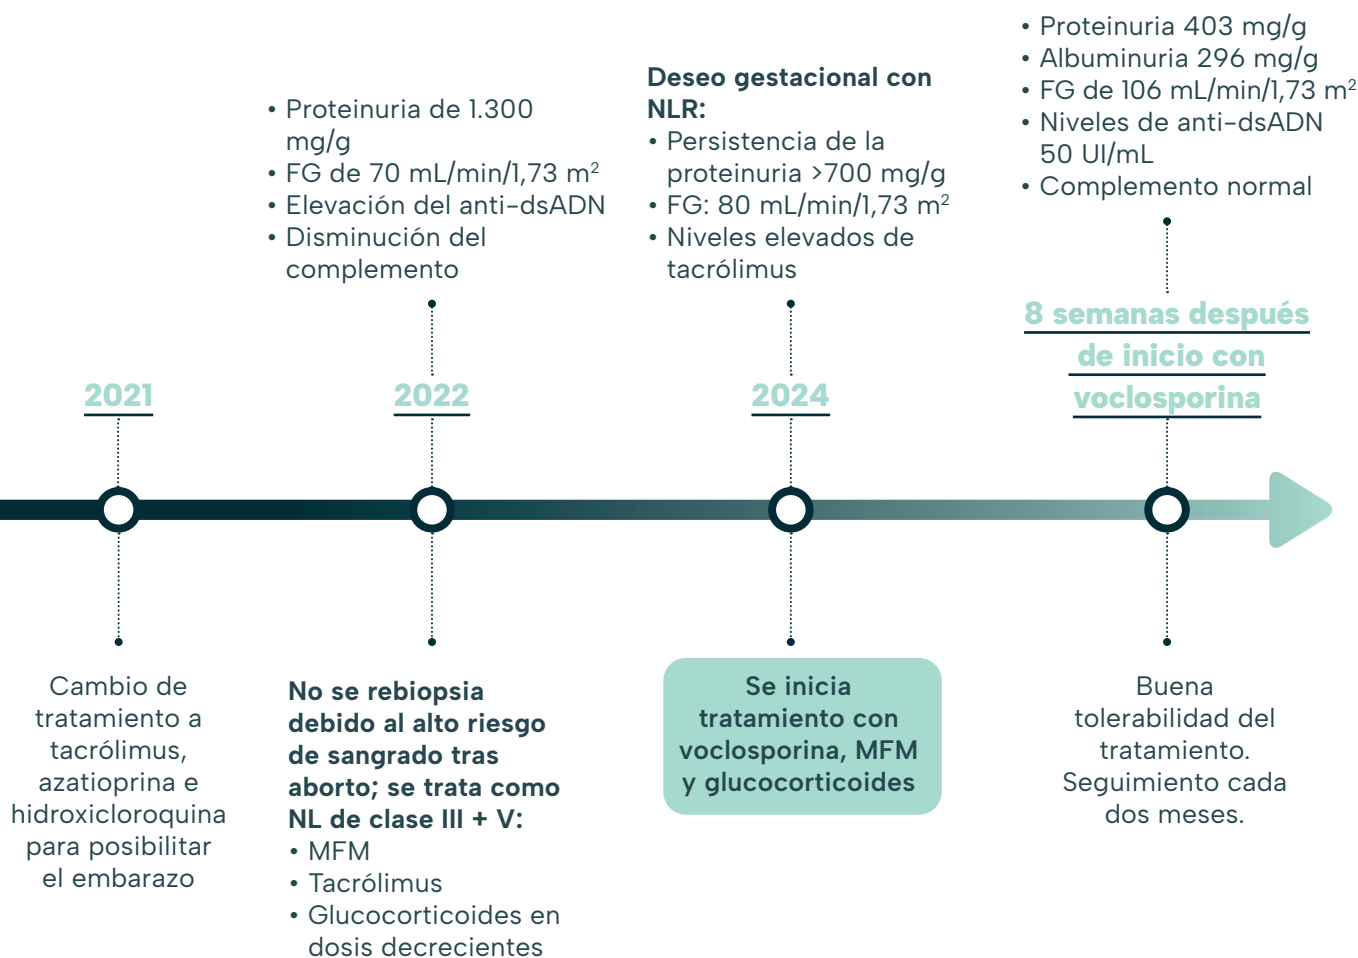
• Proteinuria 403 mg/g
• Albuminuria 296 mg/g
• FG de 106 mL/min/1,73 m$^2$
• Niveles de anti-dsADN 50 UI/mL
• Complemento normal

• Proteinuria de 1.300 mg/g
• FG de 70 mL/min/1,73 m$^2$
• Elevación del anti-dsADN
• Disminución del complemento

Deseo gestacional con NLR:
• Persistencia de la proteinuria >700 mg/g
• FG: 80 mL/min/1,73 m$^2$
• Niveles elevados de tacrólimus

2021

2022

2024

8 semanas después de inicio con voclosporina

Cambio de tratamiento a tacrólimus, azatioprina e hidroxicloroquina para posibilitar el embarazo

No se rebiopsia debido al alto riesgo de sangrado tras aborto; se trata como NL de clase III + V:
• MFM
• Tacrólimus
• Glucocorticoides en dosis decrecientes

Se inicia tratamiento con voclosporina, MFM y glucocorticoides

Buena tolerabilidad del tratamiento. Seguimiento cada dos meses.